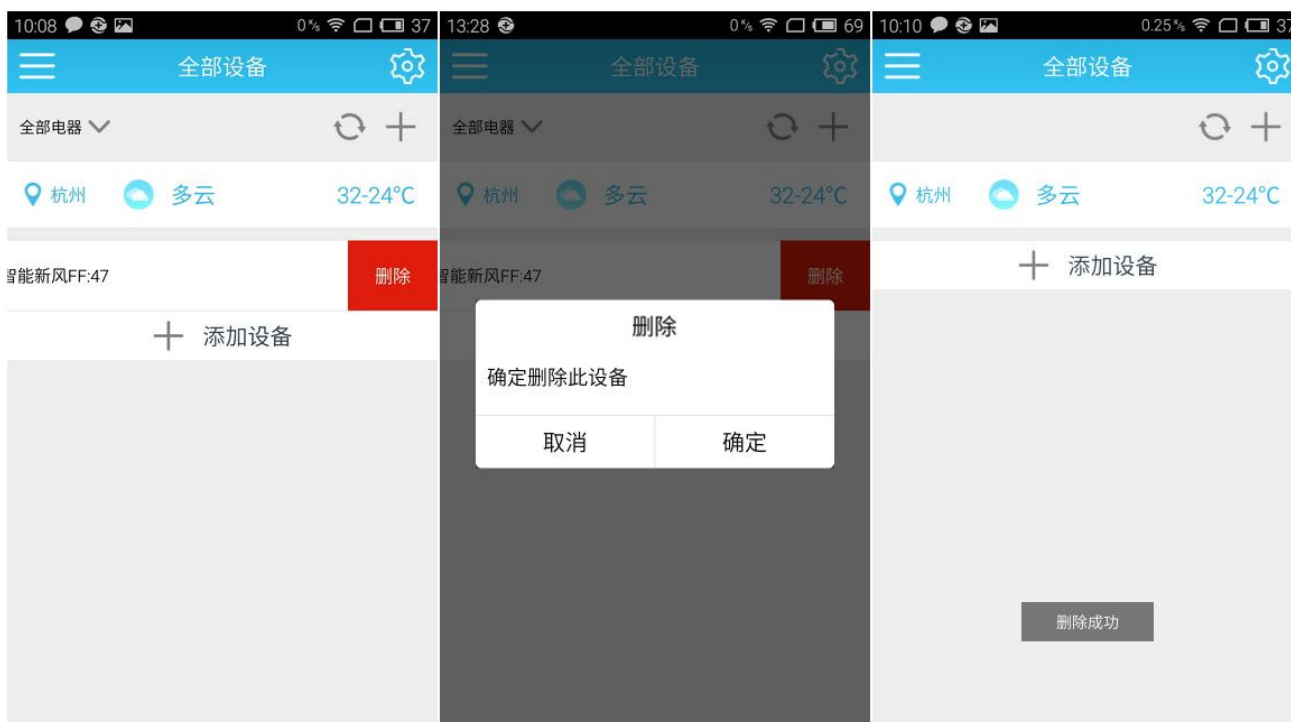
10:08 0% 37

全部设备

全部电器

杭州 多云 32-24°C

智能新风FF:47 删除

+ 添加设备

13:28 0% 69

全部设备

全部电器

杭州 多云 32-24°C

智能新风FF:47 删除

删除

确定删除此设备

取消 确定

10:10 0.25% 37

全部设备

杭州 多云 32-24°C

+ 添加设备

删除成功